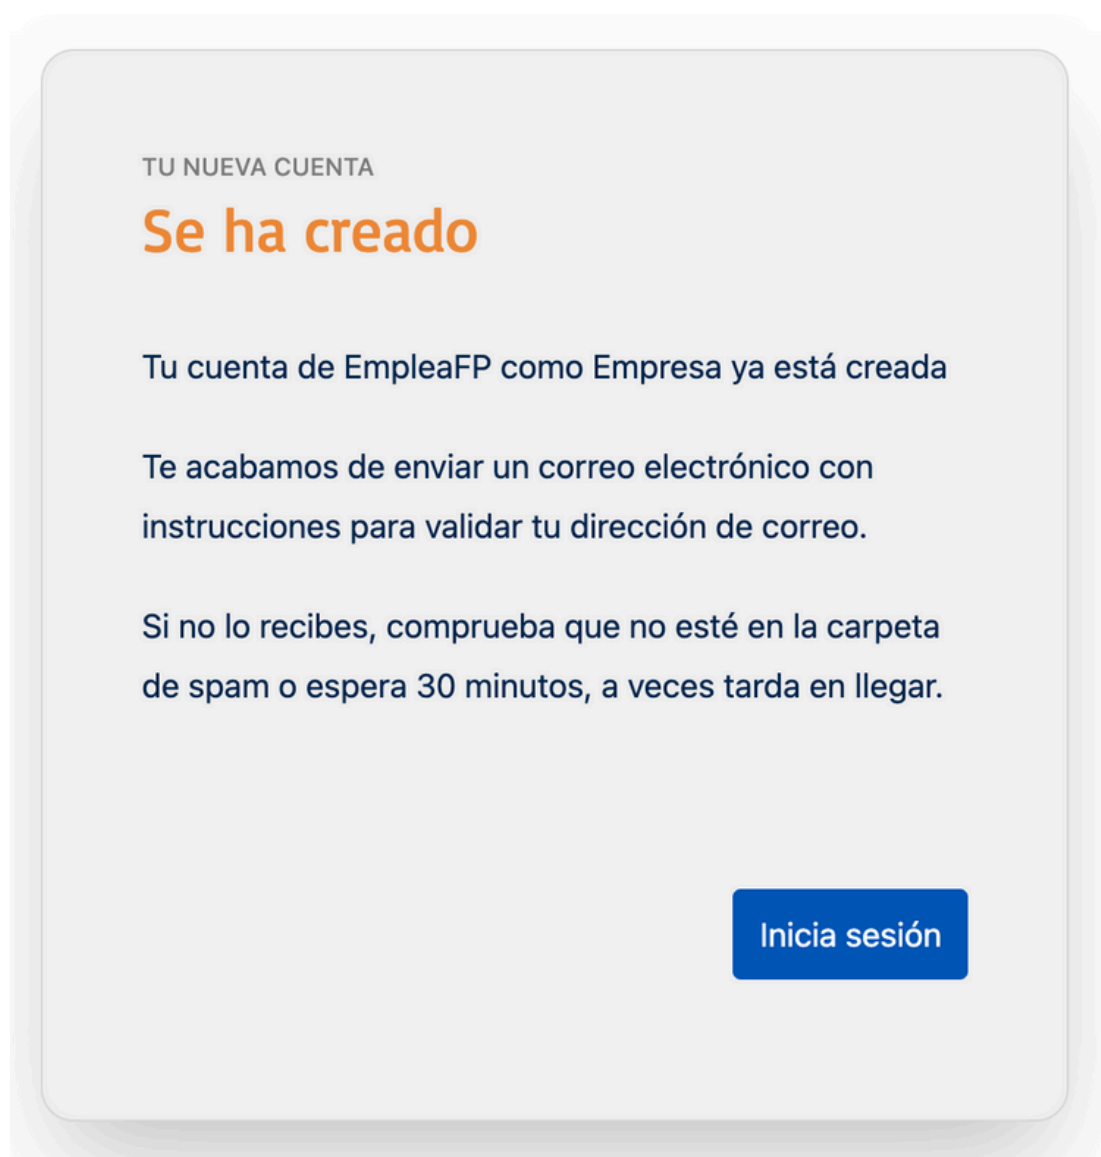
TU NUEVA CUENTA

Se ha creado

Tu cuenta de EmpleaFP como Empresa ya está creada

Te acabamos de enviar un correo electrónico con instrucciones para validar tu dirección de correo.

Si no lo recibes, comprueba que no esté en la carpeta de spam o espera 30 minutos, a veces tarda en llegar.

Inicia sesión